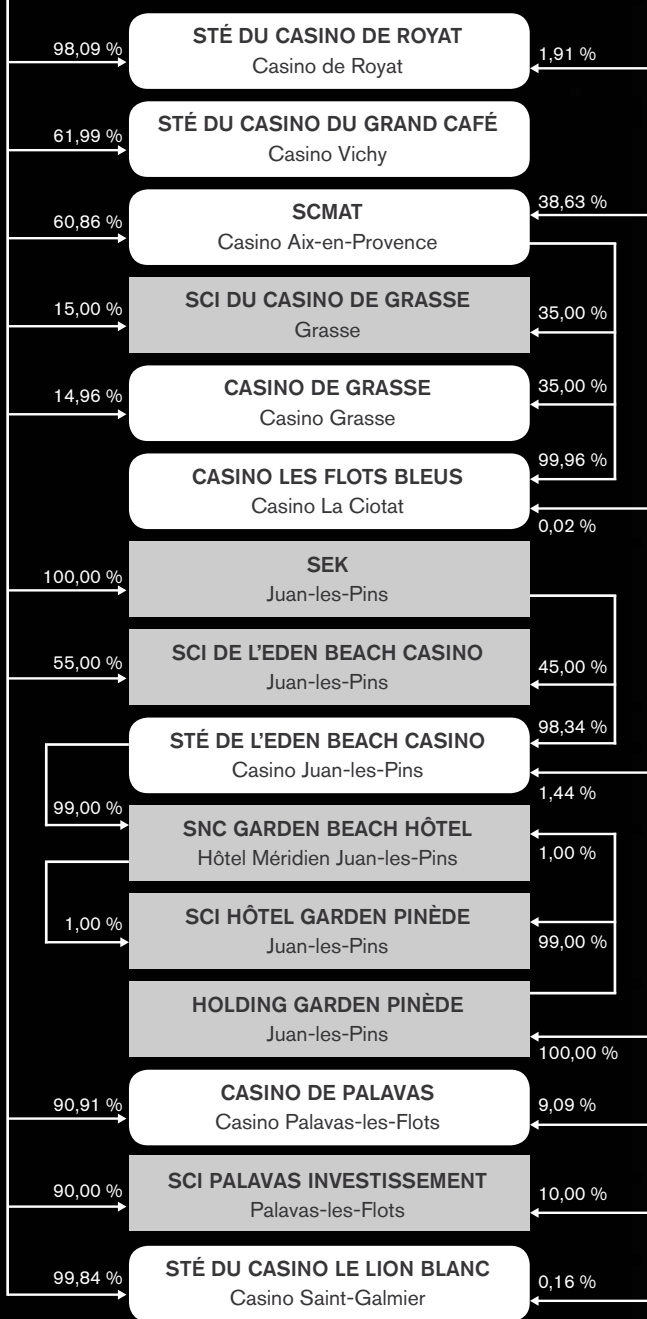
98,09 %
STÉ DU CASINO DE ROYAT
Casino de Royat
1,91 %

61,99 %
STÉ DU CASINO DU GRAND CAFÉ
Casino Vichy

60,86 %
SCMAT
Casino Aix-en-Provence
38,63 %

15,00 %
SCI DU CASINO DE GRASSE
Grasse
35,00 %

14,96 %
CASINO DE GRASSE
Casino Grasse
35,00 %

CASINO LES FLOTS BLEUS
Casino La Ciotat
99,96 %
0,02 %

100,00 %
SEK
Juan-les-Pins

55,00 %
SCI DE L'EDEN BEACH CASINO
Juan-les-Pins
45,00 %

STÉ DE L'EDEN BEACH CASINO
Casino Juan-les-Pins
98,34 %
1,44 %

99,00 %
SNC GARDEN BEACH HÔTEL
Hôtel Méridien Juan-les-Pins
1,00 %

1,00 %
SCI HÔTEL GARDEN PINÈDE
Juan-les-Pins
99,00 %

HOLDING GARDEN PINÈDE
Juan-les-Pins
100,00 %

90,91 %
CASINO DE PALAVAS
Casino Palavas-les-Flots
9,09 %

90,00 %
SCI PALAVAS INVESTISSEMENT
Palavas-les-Flots
10,00 %

99,84 %
STÉ DU CASINO LE LION BLANC
Casino Saint-Galmier
0,16 %